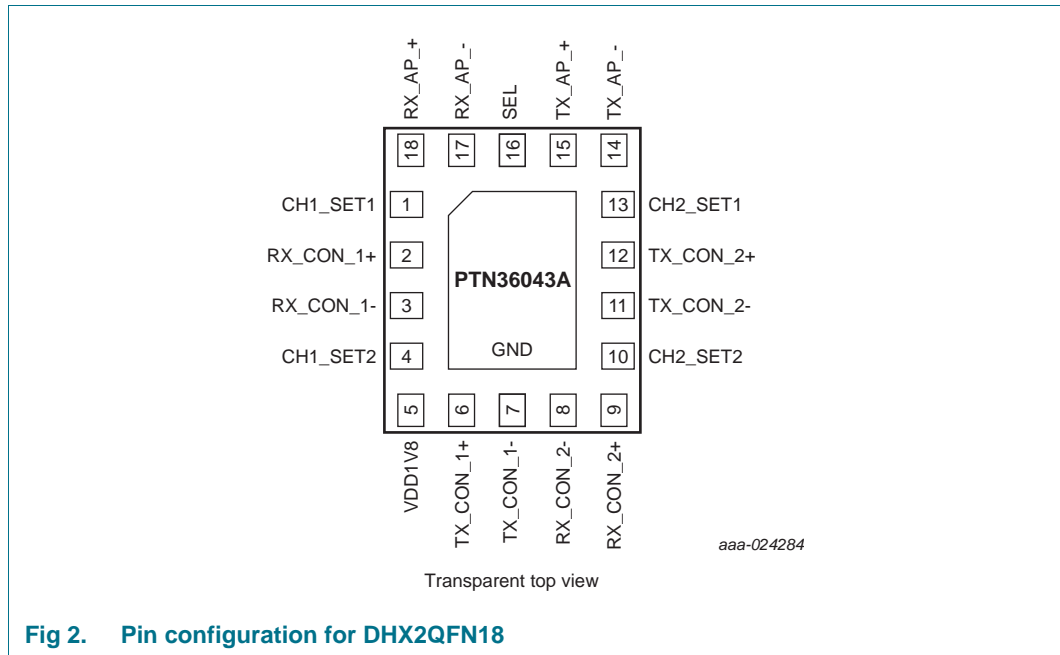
RX_AP_+
RX_AP_-
SEL
TX_AP_+
TX_AP_-

18
17
16
15
14

CH1_SET1
1
13
CH2_SET1

RX_CON_1+
2
12
TX_CON_2+

PTN36043A

RX_CON_1-
3
11
TX_CON_2-

GND

CH1_SET2
4
10
CH2_SET2

5
6
7
8
9

VDD1V8
TX_CON_1+
TX_CON_1-
RX_CON_2-
RX_CON_2+

aaa-024284

Transparent top view

Fig 2. Pin configuration for DHX2QFN18